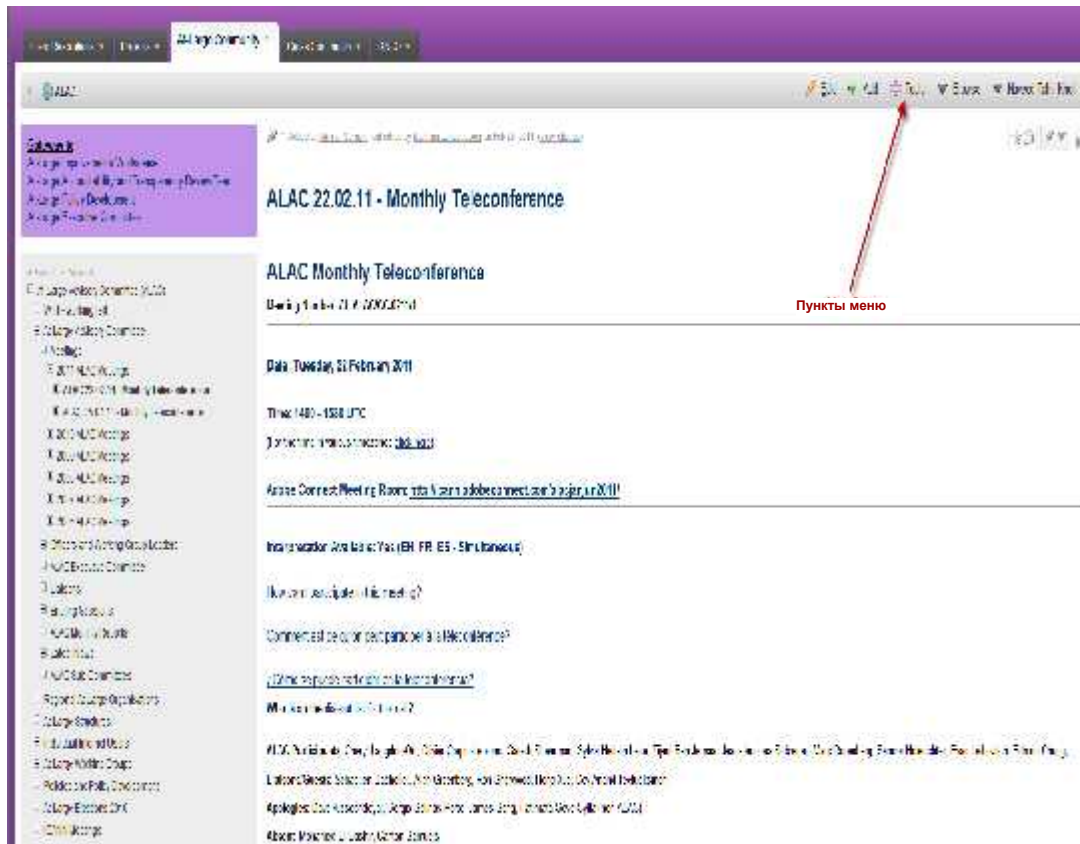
At-Large Community

ALAC

ALAC 22.02.11 - Monthly Teleconference

ALAC Monthly Teleconference

Пункты меню

Date: Tuesday, 22 February 2011

Time: 1400 - 1530 UTC

Adobe Connect Meeting Room:

Interpretation Available: Yes (EN - FR - ES - Simultaneous)

How can I participate in this meeting?

Comment est-ce que je peux participer à la téléconférence?

¿Cómo se puede participar en la teleconferencia?

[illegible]

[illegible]

Apologies: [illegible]

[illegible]